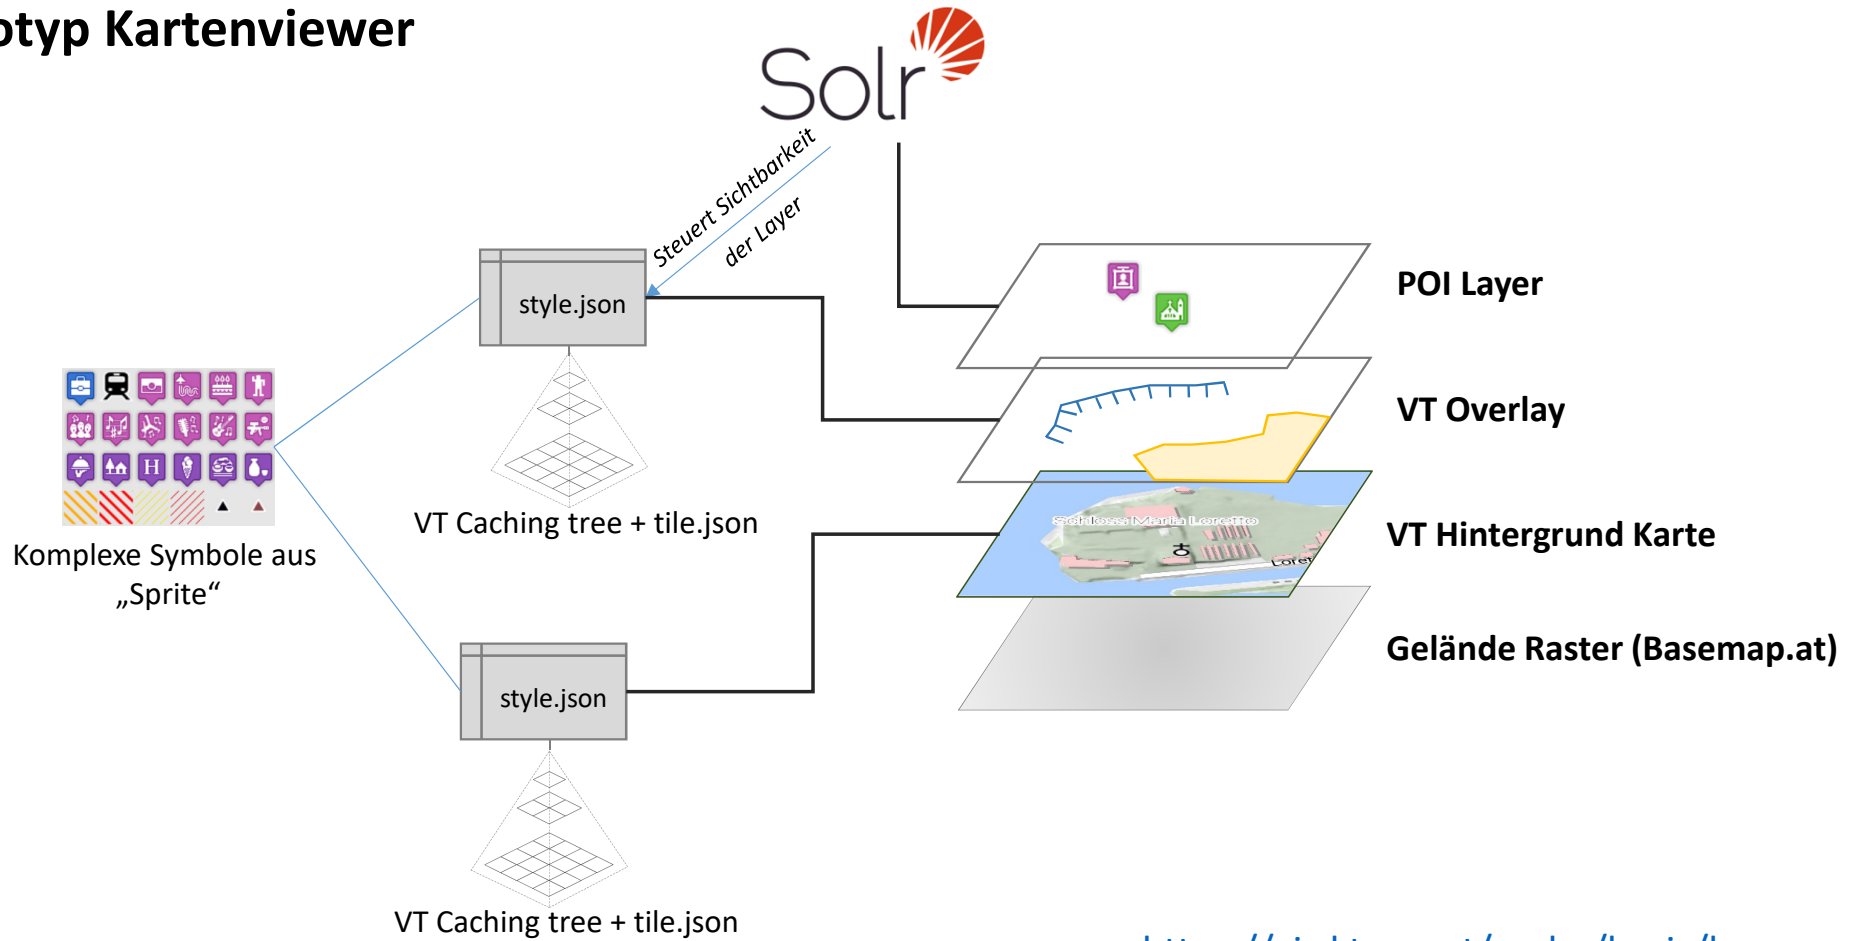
otyp Kartenviewer

Solr

Steuert Sichtbarkeit der Layer

style.json

VT Caching tree + tile.json

Komplexe Symbole aus „Sprite“

style.json

VT Caching tree + tile.json

POI Layer

VT Overlay

Schloss Maria Loretto

Loret

VT Hintergrund Karte

Gelände Raster (Basemap.at)

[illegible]